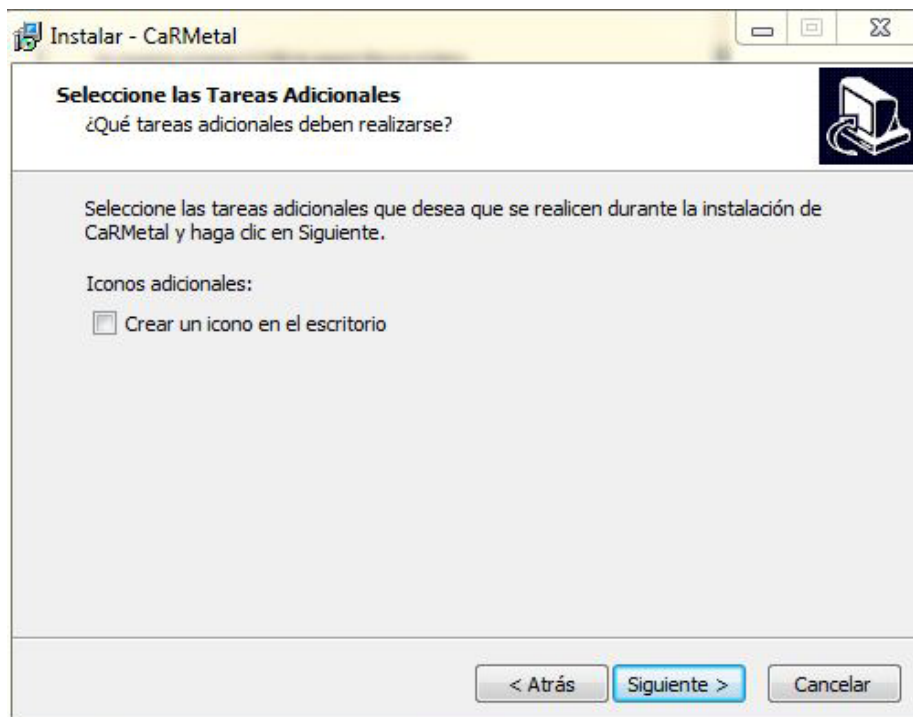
Instalar - CaRMetal

Seleccione las Tareas Adicionales
¿Qué tareas adicionales deben realizarse?

Seleccione las tareas adicionales que desea que se realicen durante la instalación de CaRMetal y haga clic en Siguiente.

Iconos adicionales:

Crear un icono en el escritorio

< Atrás
Siguiente >
Cancelar